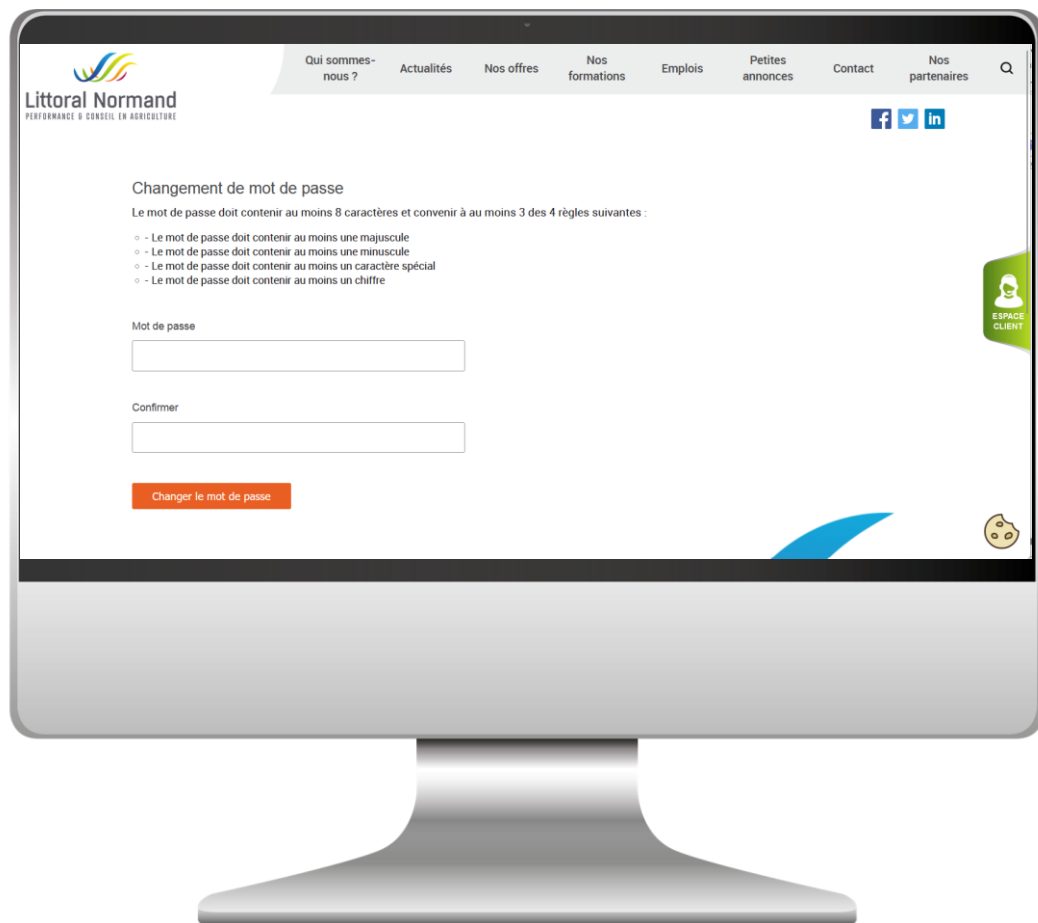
Littoral Normand
PERFORMANCE & CONSEIL EN AGRICULTURE

Qui sommes-nous ?
Actualités
Nos offres
Nos formations
Emplois
Petites annonces
Contact
Nos partenaires

Changement de mot de passe

Le mot de passe doit contenir au moins 8 caractères et convenir à au moins 3 des 4 règles suivantes :

- Le mot de passe doit contenir au moins une majuscule
- Le mot de passe doit contenir au moins une minuscule
- Le mot de passe doit contenir au moins un caractère spécial
- Le mot de passe doit contenir au moins un chiffre

Mot de passe

Confirmer

Changer le mot de passe

ESPACE CLIENT